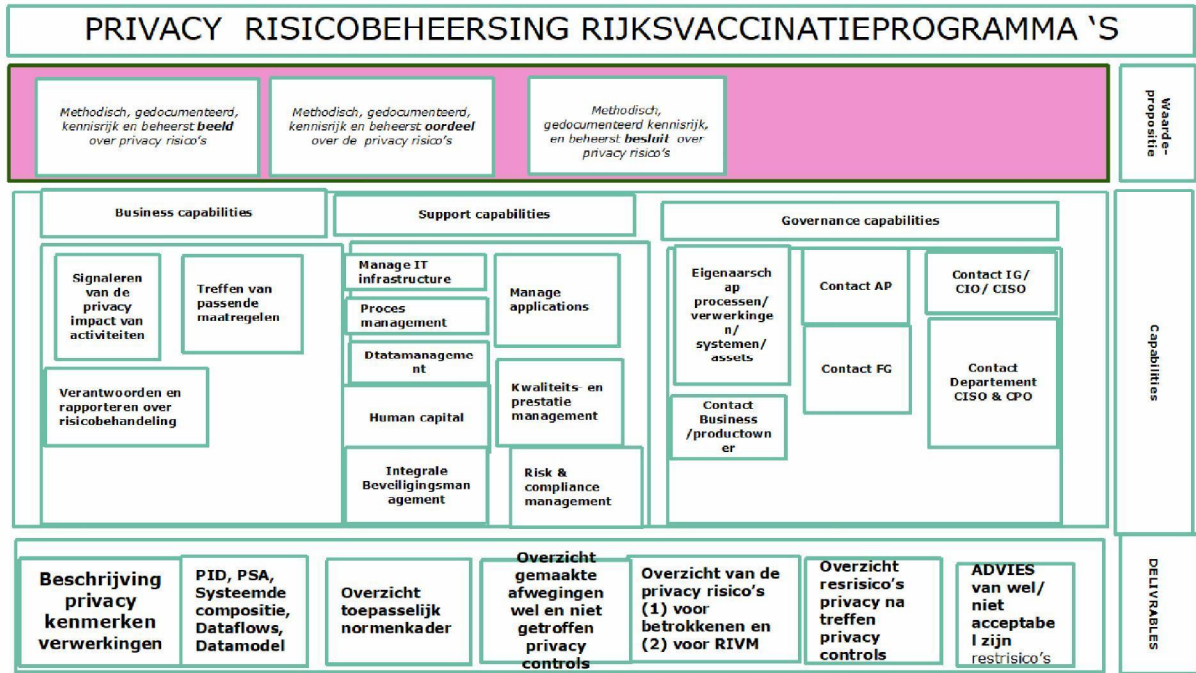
PRIVACY RISICOBEHEERSING RIJKSVACCINATIEPROGRAMMA 'S

Methodisch, gedocumenteerd, kennisrijk en beheerst **beeld** over privacy risico's

Methodisch, gedocumenteerd, kennisrijk en beheerst **oordeel** over de privacy risico's

Methodisch, gedocumenteerd kennisrijk, en beheerst **besluit** over privacy risico's

Waarde-propositie

Business capabilities

Signaleren van de privacy impact van activiteiten

Treffen van passende maatregelen

Verantwoorden en rapporteren over risicobehandeling

Support capabilities

Manage IT infrastructure

Proces management

Dtatamanagement

Human capital

Integrale Beveiligingsmanagement

Manage applications

Kwaliteits- en prestatie management

Risk & compliance management

Governance capabilities

Eigenaarschap processen/ verwerkingen/ systemen/ assets

Contact AP

Contact FG

Contact IG/ CIO/ CISO

Contact Departement CISO & CPO

Contact Business /productowner

Capabilities

Beschrijving privacy kenmerken verwerkingen

PID, PSA, Systeemde compositie, Dataflows, Datamodel

Overzicht toepasselijk normenkader

Overzicht gemaakte afwegingen wel en niet getroffen privacy controls

Overzicht van de privacy risico's (1) voor betrokkenen en (2) voor RIVM

Overzicht resrisico's privacy na treffen privacy controls

ADVIES van wel/ niet acceptabel zijn restrisico's

DELIVRABLES